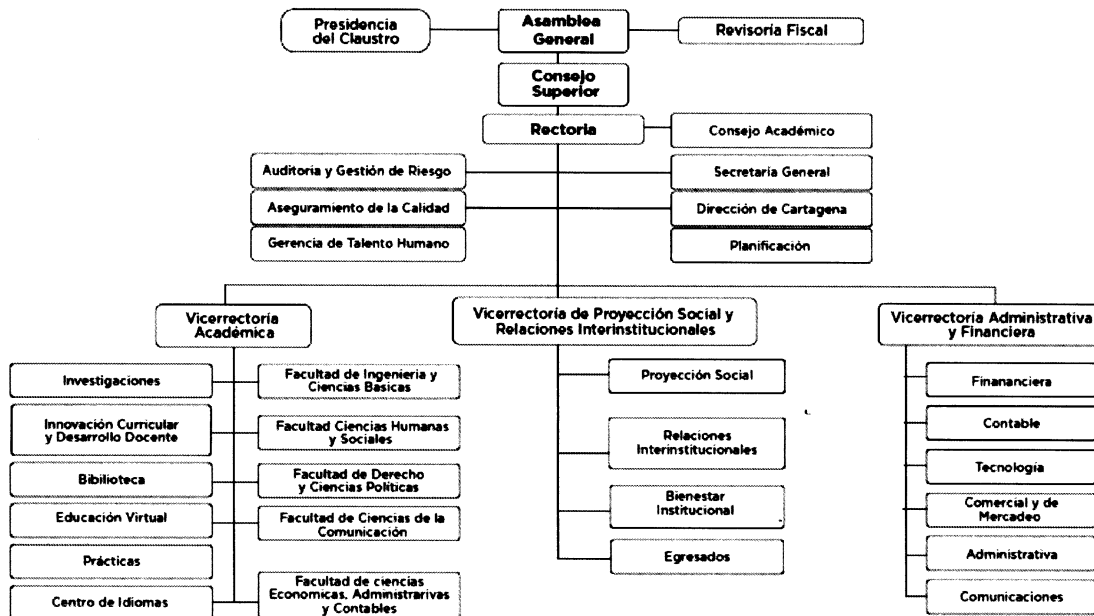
Presidencia del Claustro

Asamblea General

Revisoría Fiscal

Consejo Superior

Rectoría

Consejo Académico

Auditoría y Gestión de Riesgo

Secretaria General

Aseguramiento de la Calidad

Dirección de Cartagena

Gerencia de Talento Humano

Planificación

Vicerrectoría Académica

Vicerrectoría de Proyección Social y Relaciones Interinstitucionales

Vicerrectoría Administrativa y Financiera

Investigaciones

Facultad de Ingenieria y Ciencias Basicas

Innovación Curricular y Desarrollo Docente

Facultad Ciencias Humanas y Sociales

Bibilioteca

Facultad de Derecho y Ciencias Políticas

Educación Virtual

Facultad de Ciencias de la Comunicación

Prácticas

Centro de Idiomas

Facultad de ciencias Economicas, Administrarivas y Contables

Proyección Social

Relaciones Interinstitucionales

Bienestar Institucional

Egresados

Finananciera

Contable

Tecnologia

Comercial y de Mercadeo

Administrativa

Comunicaciones